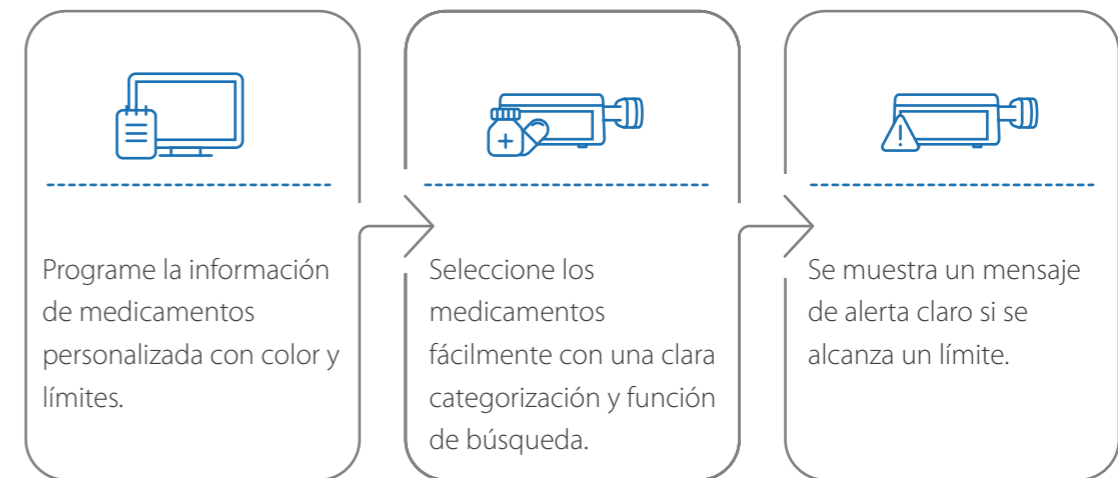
Programe la información de medicamentos personalizada con color y límites.

Seleccione los medicamentos fácilmente con una clara categorización y función de búsqueda.

Se muestra un mensaje de alerta claro si se alcanza un límite.